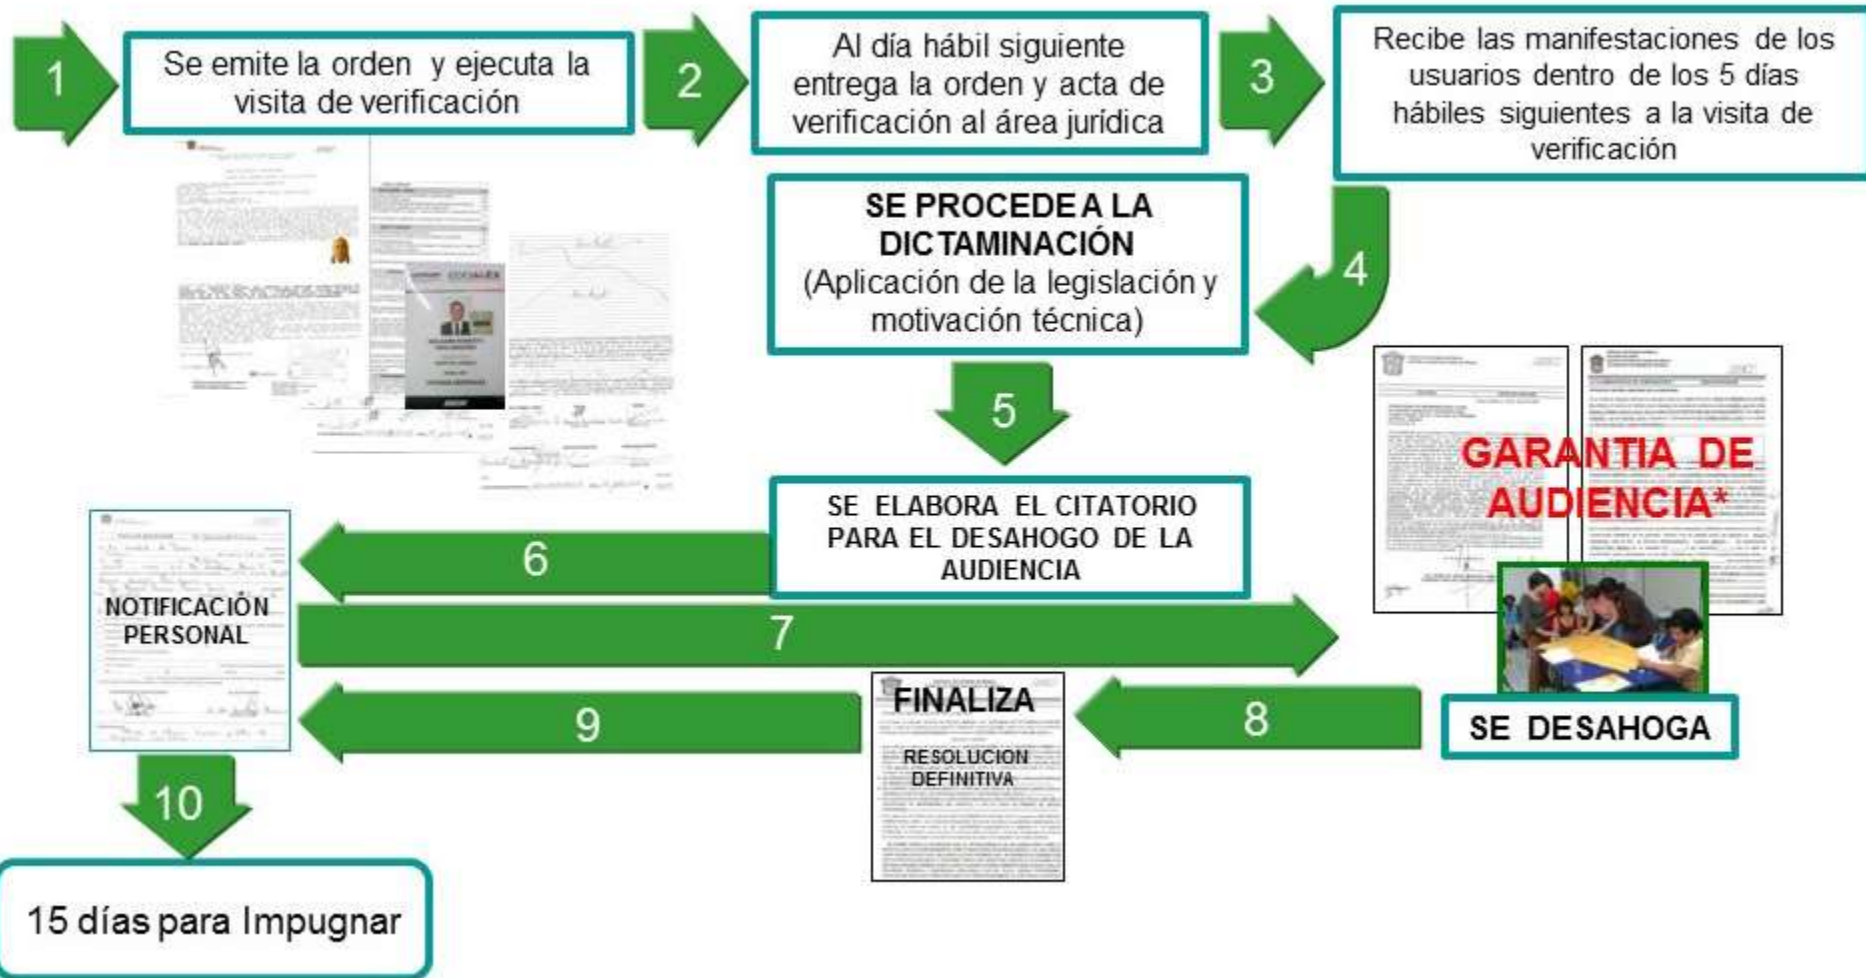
1

Se emite la orden y ejecuta la visita de verificación

2

Al día hábil siguiente entrega la orden y acta de verificación al área jurídica

3

Recibe las manifestaciones de los usuarios dentro de los 5 días hábiles siguientes a la visita de verificación

4

SE PROCEDE A LA DICTAMINACIÓN
(Aplicación de la legislación y motivación técnica)

5

GARANTIA DE AUDIENCIA*

SE ELABORA EL CITATORIO PARA EL DESAHOGO DE LA AUDIENCIA

6

NOTIFICACIÓN PERSONAL

7

FINALIZA

RESOLUCION DEFINITIVA

8

SE DESAHOGA

9

10

15 días para Impugnar